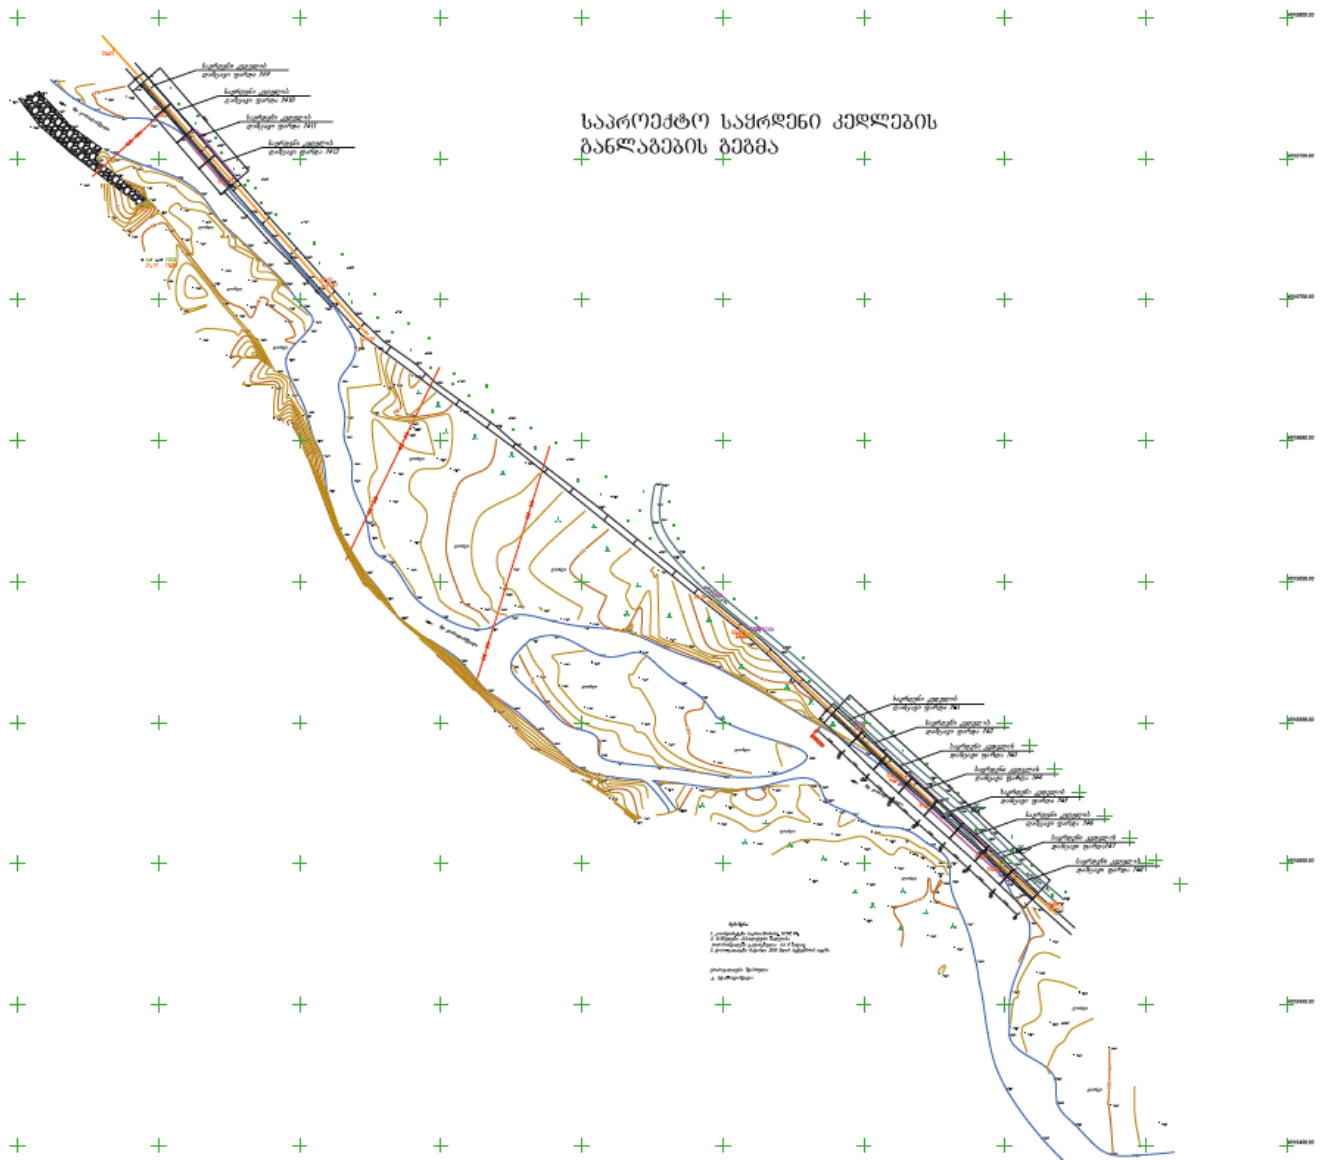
საპროექტო საყრდენი კედლების განლაგების გეგმა

საყრდენი კედლის
დამუშავების ზონა №9

საყრდენი კედლის
დამუშავების ზონა №10

საყრდენი კედლის
დამუშავების ზონა №11

საყრდენი კედლის
დამუშავების ზონა №12

საყრდენი კედლის
დამუშავების ზონა №1

საყრდენი კედლის
დამუშავების ზონა №2

საყრდენი კედლის
დამუშავების ზონა №3

საყრდენი კედლის
დამუშავების ზონა №4

საყრდენი კედლის
დამუშავების ზონა №5

საყრდენი კედლის
დამუშავების ზონა №6

საყრდენი კედლის
დამუშავების ზონა №7

საყრდენი კედლის
დამუშავების ზონა №8

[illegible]